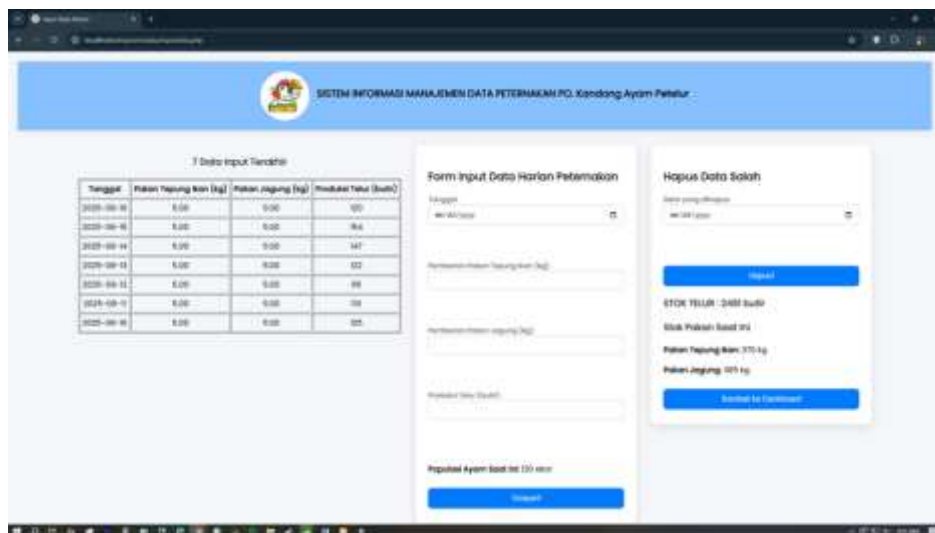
SISTEM INFORMASI MANAJEMEN DATA PETERNAKAN PD. Kandang Ayam Petelur

7 Data Input Terakhir

| Tanggal | Pakan Tepung Ikan (kg) | Pakan Jagung (kg) | Produksi Telur (butir) |
|---|---|---|---|
| 2025-06-16 | 5.00 | 5.00 | 120 |
| 2025-06-15 | 5.00 | 5.00 | 154 |
| 2025-06-14 | 5.00 | 5.00 | 147 |
| 2025-06-13 | 5.00 | 5.00 | 132 |
| 2025-06-12 | 5.00 | 5.00 | 99 |
| 2025-06-11 | 5.00 | 5.00 | 119 |
| 2025-06-10 | 5.00 | 5.00 | 125 |

Form Input Data Harian Peternakan

Tanggal

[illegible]

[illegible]

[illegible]

Populasi Ayam Saat Ini: 120 ekor

Simpan

Hapus Data Salah

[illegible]

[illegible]

Hapus

STOK TELUR : 2400 butir

Stok Pakan Saat Ini

Pakan Tepung Ikan: 370 kg

Pakan Jagung: 465 kg

Kembali ke Dashboard